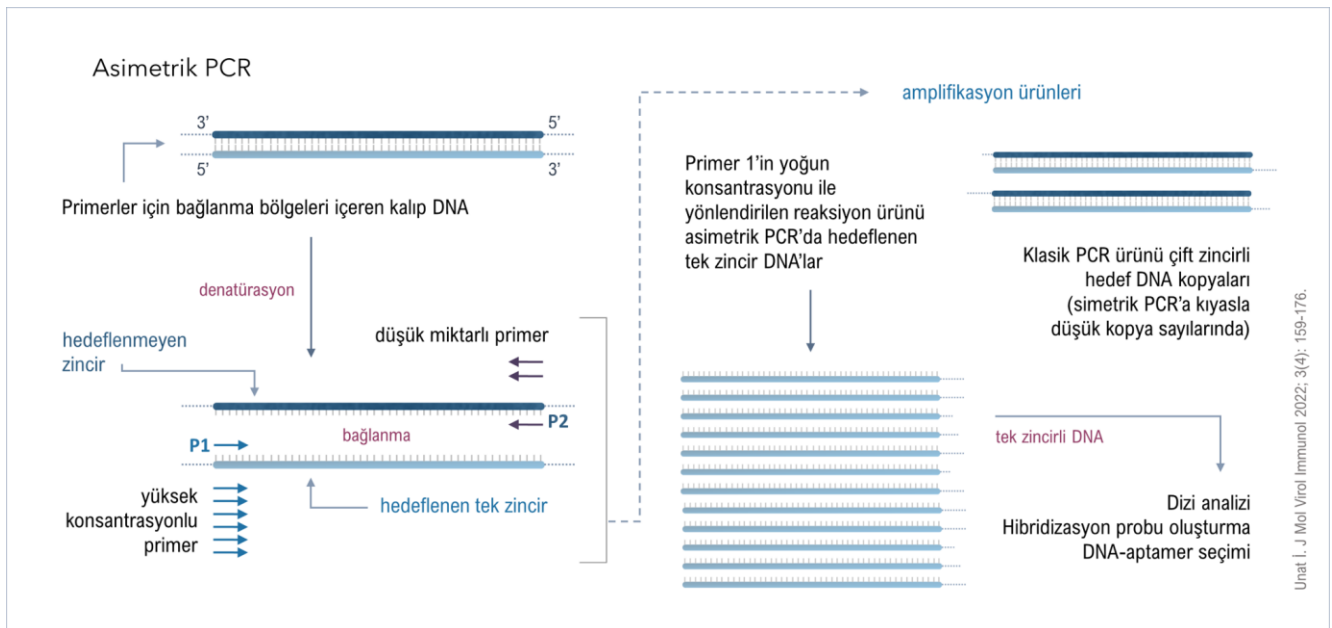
Asimetrik PCR

3’ 5’
5’ 3’

Primerler için bağlanma bölgeleri içeren kalıp DNA

denatürasyon

hedeflenmeyen zincir

düşük miktarlı primer

P2

bağlanma

P1

yüksek konsantrasyonlu primer

hedeflenen tek zincir

amplifikasyon ürünleri

Primer 1’in yoğun konsantrasyonu ile yönlendirilen reaksiyon ürünü asimetrik PCR’da hedeflenen tek zincir DNA’lar

Klasik PCR ürünü çift zincirli hedef DNA kopyaları (simetrik PCR’a kıyasla düşük kopya sayılarında)

tek zincirli DNA

Dizi analizi
Hibridizasyon probu oluşturma
DNA-aptamer seçimi

Unat İ. J Mol Virol Immunol 2022; 3(4): 159-176.